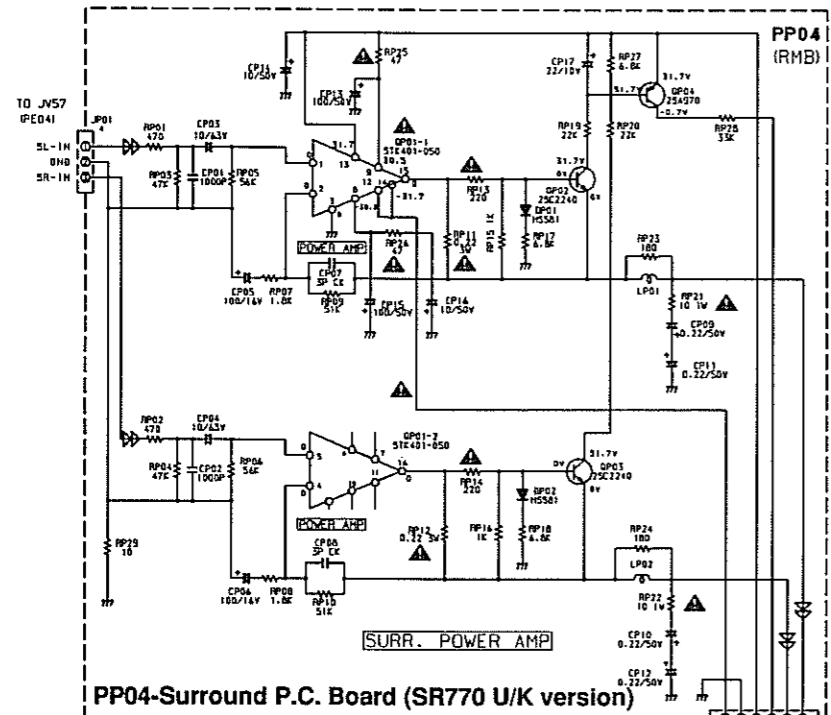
PP04
(RMB)

TO JV57
(PE04)

JP01
4

5L-IN
GND
5R-IN

RP01
470

CP03
10/63V

RP03
47K

CP01
1000P

RP05
56K

CP16
10/50V

CP13
100/50V

RP25
47

QP01-1
STK401-050

31.7
30.5
-31.7
30.8

1
2
3
8
9
12
13
14
15

POWER AMP

CP07
5P CK

RP09
51K

CP05
100/16V

RP07
1.8K

RP24
47

CP15
100/50V

CP14
10/50V

RP13
220

RP11
0.22
5W

RP15
1K

DP01
HS581

RP17
6.8K

CP17
22/10V

RP19
22K

RP20
22K

RP27
6.8K

31.7V

QP02
2SC2240

QP04
2SA970

31.7V
-0.7V

RP26
33K

RP23
180

LP01

RP21
10 1W

CP09
0.22/50V

CP11
0.22/50V

RP02
470

CP04
10/63V

RP04
47K

CP02
1000P

RP06
56K

QP01-2
STK401-050

5
4
6
7
10
11
16

POWER AMP

RP29
10

CP08
5P CK

CP06
100/16V

RP08
1.8K

RP10
51K

RP14
220

RP12
0.22 5W

RP16
1K

DP02
HS581

RP18
6.8K

31.7V
0V

QP03
2SC2240

RP24
180

LP02

RP22
10 1W

CP10
0.22/50V

CP12
0.22/50V

SURR. POWER AMP

PP04-Surround P.C. Board (SR770 U/K version)